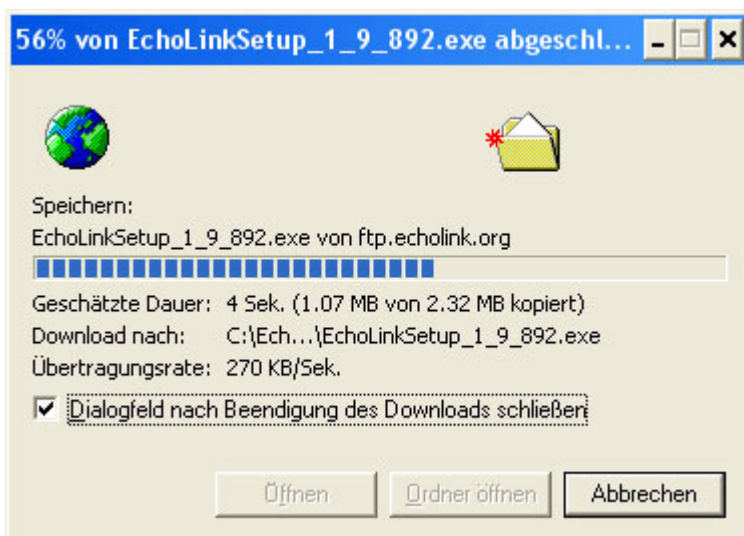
56% von EchoLinkSetup_1_9_892.exe abgeschl...

Speichern:
EchoLinkSetup_1_9_892.exe von ftp.echolink.org

Geschätzte Dauer: 4 Sek. (1.07 MB von 2.32 MB kopiert)
Download nach: C:\Ech...\EchoLinkSetup_1_9_892.exe
Übertragungsrate: 270 KB/Sek.

Dialogfeld nach Beendigung des Downloads schließen

Öffnen | Ordner öffnen | Abbrechen